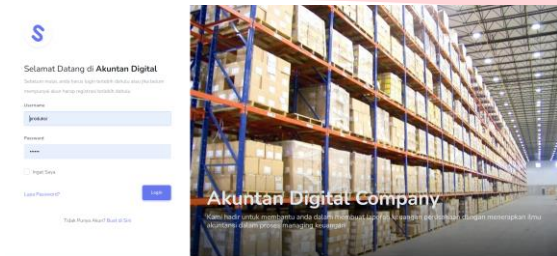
S

Selamat Datang di **Akuntan Digital**

Sebelum masuk anda harus login terlebih dahulu atau jika belum mempunyai akun harap registrasi terlebih dahulu

Username

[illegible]

Password

•••••

Ingat Saya

Lupa Password?

Login

Tidak Punya Akun? Buat di Sini

Akuntan Digital Company

Kami hadir untuk membantu anda dalam membuat laporan keuangan perusahaan dengan menerapkan ilmu akuntansi dalam proses managing keuangan